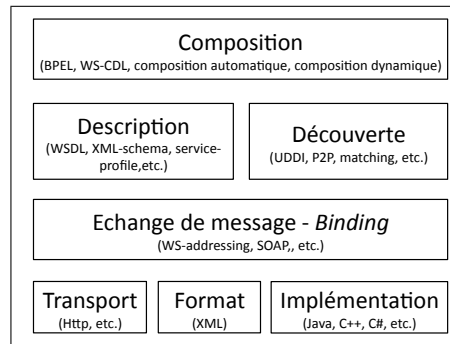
Composition
(BPEL, WS-CDL, composition automatique, composition dynamique)

Description
(WSDL, XML-schema, service-profile,etc.)

Découverte
(UDDI, P2P, matching, etc.)

Echange de message - *Binding*
(WS-addressing, SOAP,, etc.)

Transport
(Http, etc.)

Format
(XML)

Implémentation
(Java, C++, C#, etc.)